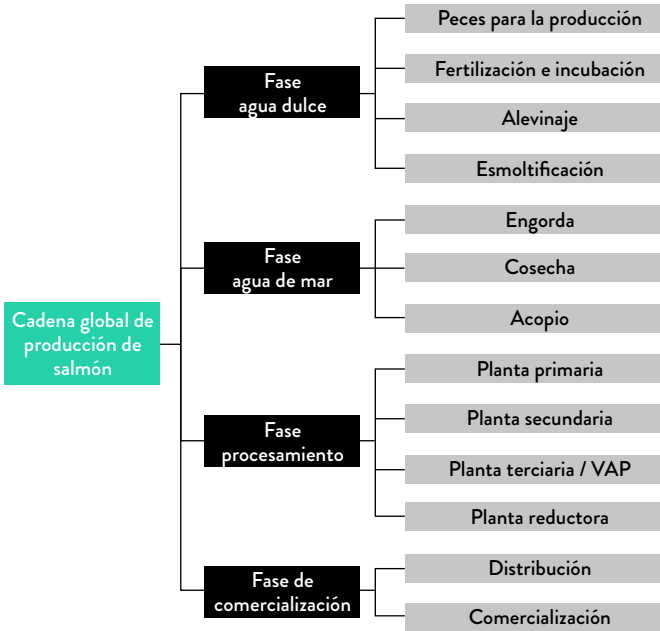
Cadena global de producción de salmón

Fase agua dulce

Peces para la producción

Fertilización e incubación

Alevinaje

Esmoltificación

Fase agua de mar

Engorda

Cosecha

Acopio

Fase procesamiento

Planta primaria

Planta secundaria

Planta terciaria / VAP

Planta reductora

Fase de comercialización

Distribución

Comercialización